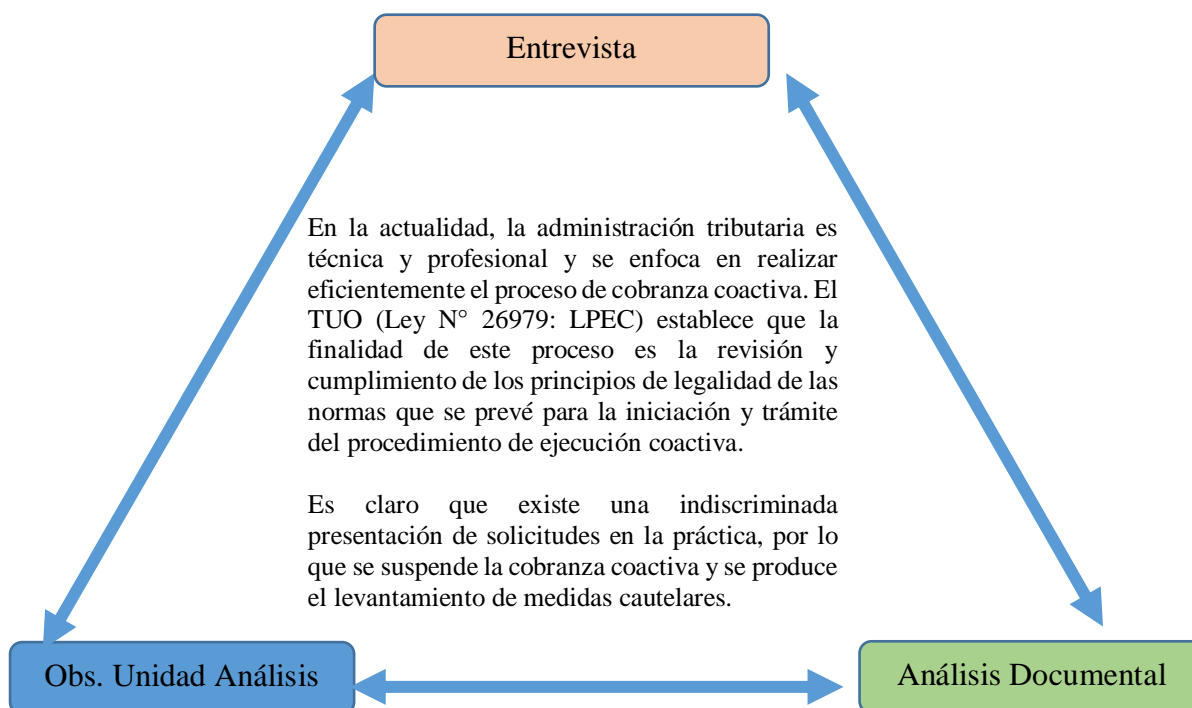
Entrevista

En la actualidad, la administración tributaria es técnica y profesional y se enfoca en realizar eficientemente el proceso de cobranza coactiva. El TUO (Ley N° 26979: LPEC) establece que la finalidad de este proceso es la revisión y cumplimiento de los principios de legalidad de las normas que se prevé para la iniciación y trámite del procedimiento de ejecución coactiva.

Es claro que existe una indiscriminada presentación de solicitudes en la práctica, por lo que se suspende la cobranza coactiva y se produce el levantamiento de medidas cautelares.

Obs. Unidad Análisis

Análisis Documental